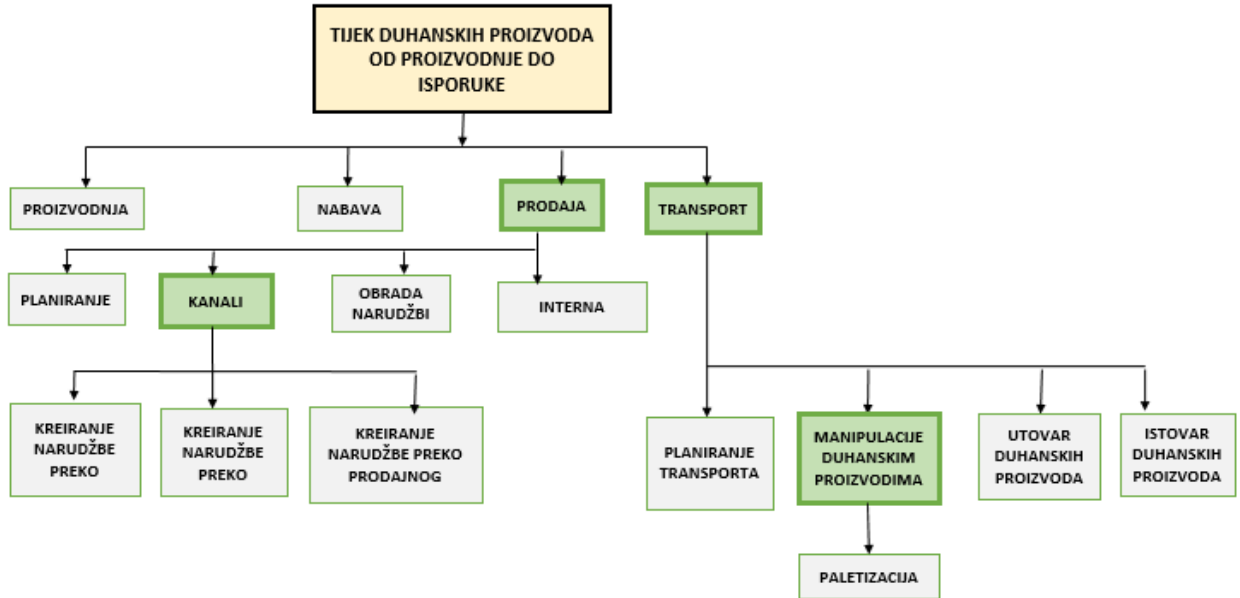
TIJEK DUHANSKIH PROIZVODA OD PROIZVODNJE DO ISPORUKE

PROIZVODNJA

NABAVA

PRODAJA

TRANSPORT

PLANIRANJE

KANALI

OBRADA NARUDŽBI

INTERNA

KREIRANJE NARUDŽBE PREKO

KREIRANJE NARUDŽBE PREKO

KREIRANJE NARUDŽBE PREKO PRODAJNOG

PLANIRANJE TRANSPORTA

MANIPULACIJE DUHANSKIM PROIZVODIMA

UTOVAR DUHANSKIH PROIZVODA

ISTOVAR DUHANSKIH PROIZVODA

PALETIZACIJA